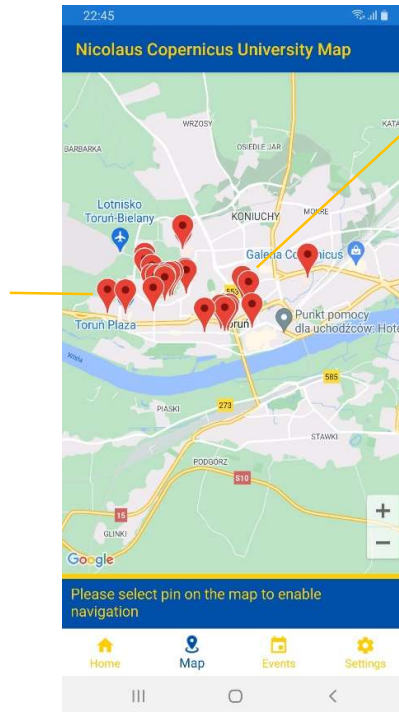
22:45

Nicolaus Copernicus University Map

WRZOSY
KATA
BARBARKA
OSIEDLE JAR
Lotnisko Toruń-Bielany
KONIUCHY
MOKRE
Galeria Copernicus
553
Toruń Plaza
Toruń
Punkt pomocy dla uchodźców: Hot
Wisła
585
PIASKI
273
STAWKI
PODGÓRZ
S10
15
GLINKI
Google
+
−

Please select pin on the map to enable navigation

Home
Map
Events
Settings